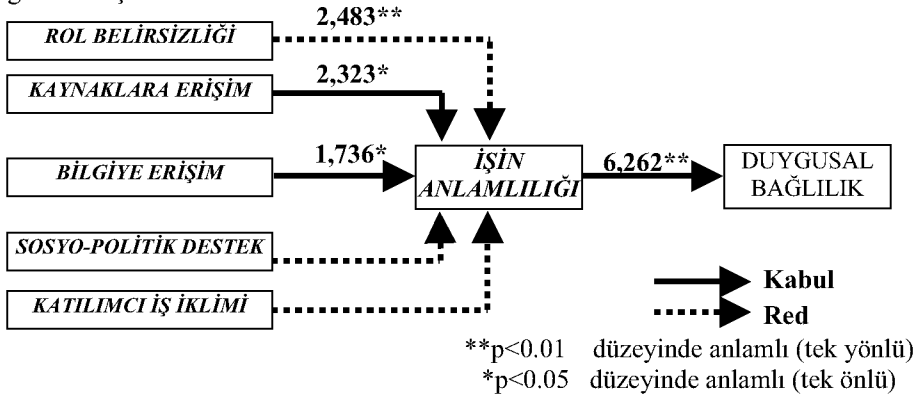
ROL BELİRSİZLİĞİ

2,483**

KAYNAKLARA ERİŞİM

2,323*

BİLGİYE ERİŞİM

1,736*

İŞİN ANLAMLILIĞI

6,262**

DUYGUSAL BAĞLILIK

SOSYO-POLİTİK DESTEK

KATILIMCI İŞ İKLİMİ

Kabul

Red

**p<0.01 düzeyinde anlamlı (tek yönlü)

*p<0.05 düzeyinde anlamlı (tek önlü)